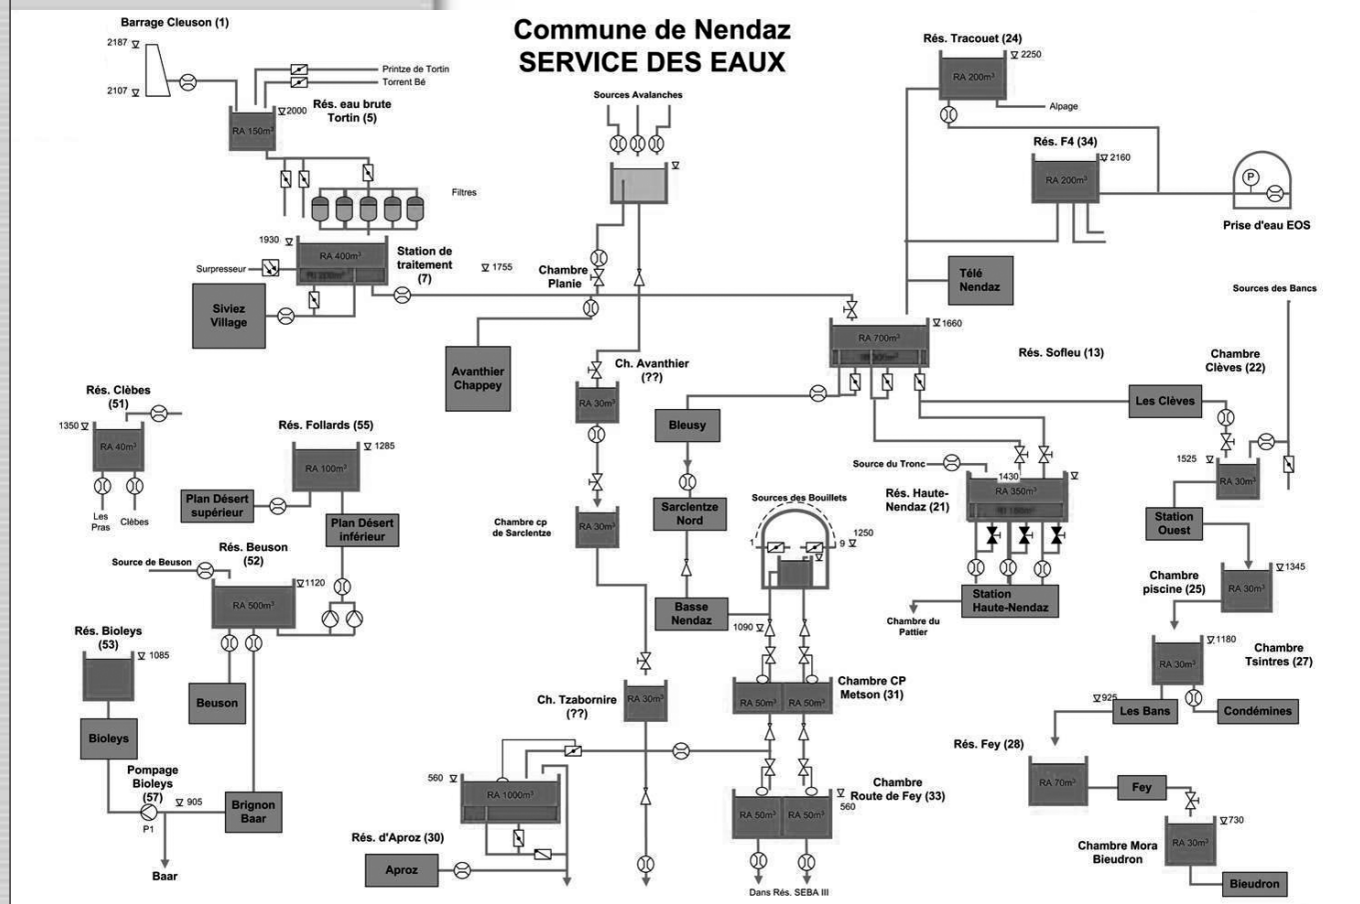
Commune de Nendaz
SERVICE DES EAUX

Barrage Cleuson (1)
2187
2107
Printze de Tortin
Torrent Bé
RA 150m³
2000
Rés. eau brute Tortin (5)
Filtres
1930
RA 400m³
RI 200m³
Station de traitement (7)
Surpresseur
Siviez Village
1755

Sources Avalanches
Chambre Planie
Avanthier Chappey
Ch. Avanthier (??)
RA 30m³
Chambre cp de Sarclentze
RA 30m³
Bleusy
Sarclentze Nord
Basse Nendaz
Sources des Bouillets
1
9
1250
1090
RA 50m³
RA 50m³
Chambre CP Metson (31)
Ch. Tzabornire (??)
RA 30m³
560
RA 1000m³
Rés. d'Aproz (30)
Aproz
Chambre Route de Fey (33)
560
RA 50m³
RA 50m³
Dans Rés. SEBA III

Rés. Tracouet (24)
2250
RA 200m³
Alpage
Rés. F4 (34)
2160
RA 200m³
P
Prise d'eau EOS
Télé Nendaz
RA 700m³
RI 300m³
1660
Rés. Sofleu (13)
Sources des Bancs
Chambre Clèves (22)
Les Clèves
Source du Tronc
1430
RA 350m³
RI 150m³
Rés. Haute-Nendaz (21)
Station Haute-Nendaz
Chambre du Pattier
1525
RA 30m³
Station Ouest
Chambre piscine (25)
1345
RA 30m³
1180
RA 30m³
Chambre Tsintres (27)
925
Les Bans
Condémines
Rés. Fey (28)
RA 70m³
Fey
730
RA 30m³
Chambre Mora Bieudron
Bieudron

Rés. Clèbes (51)
1350
RA 40m³
Les Pras
Clèbes
Rés. Follards (55)
1285
RA 100m³
Plan Désert supérieur
Plan Désert inférieur
Rés. Beuson (52)
Source de Beuson
1120
RA 500m³
Beuson
Rés. Bioleys (53)
1085
Bioleys
Pompage Bioleys (57)
905
P1
Brignon Baar
Baar